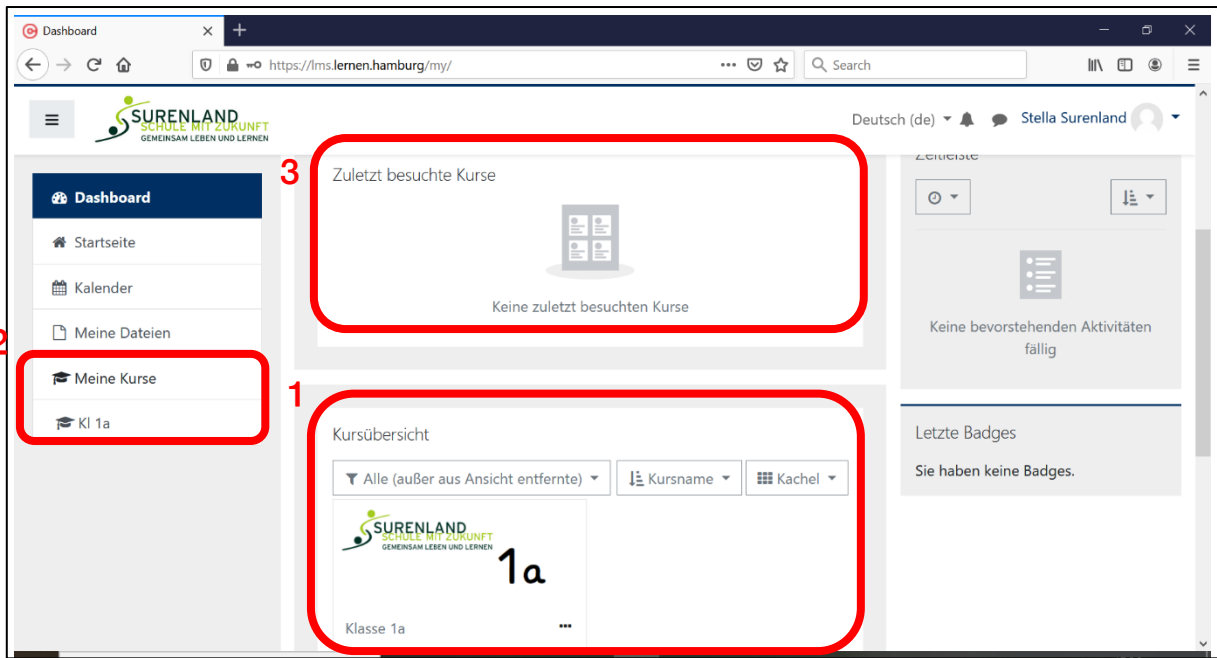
Dashboard

https://lms.lernen.hamburg/my/

Search

SURENLAND
SCHULE MIT ZUKUNFT
GEMEINSAM LEBEN UND LERNEN

Deutsch (de)

Stella Surenland

Dashboard

Startseite

Kalender

Meine Dateien

2

Meine Kurse

Kl 1a

3

Zuletzt besuchte Kurse

Keine zuletzt besuchten Kurse

1

Kursübersicht

Alle (außer aus Ansicht entfernte)

Kursname

Kachel

SURENLAND
SCHULE MIT ZUKUNFT
GEMEINSAM LEBEN UND LERNEN

1a

Klasse 1a

...

Zeitleiste

Keine bevorstehenden Aktivitäten fällig

Letzte Badges

Sie haben keine Badges.